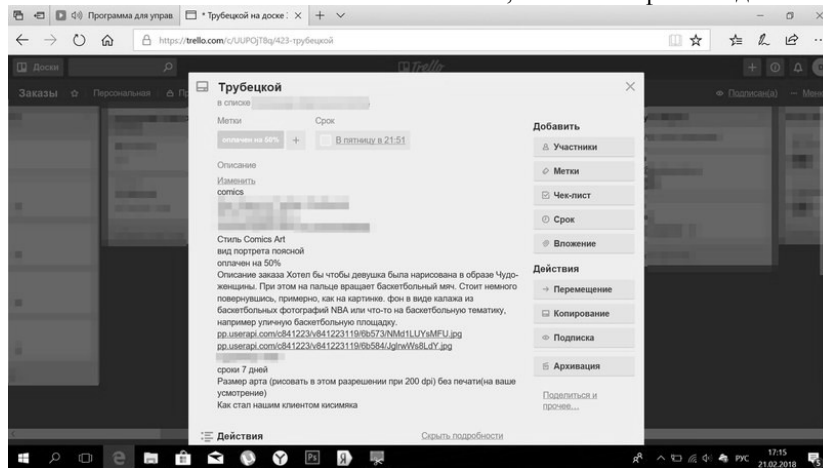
Программа для управ
* Трубецкой на доске
https://trello.com/c/UUPOjT8q/423-трубецкой
Доски
Заказы
Персональная
Подписан(а)
Трубецкой
в списке
Метки
Срок
оплачен на 50%
+
В пятницу в 21:51
Описание
Изменить
comics
Стиль Comics Art
вид портрета поясной
оплачен на 50%
Описание заказа Хотел бы чтобы девушка была нарисована в образе Чудо-женщины. При этом на пальце вращает баскетбольный мяч. Стоит немного повернувшись, примерно, как на картинке. фон в виде калажа из баскетбольных фотографий NBA или что-то на баскетбольную тематику, например уличную баскетбольную площадку.
pp.userapi.com/c841223/v841223119/6b573/NMd1LUYsMFU.jpg
pp.userapi.com/c841223/v841223119/6b584/JglrwWs8LdY.jpg
сроки 7 дней
Размер арта (рисовать в этом разрешении при 200 dpi) без печати(на ваше усмотрение)
Как стал нашим клиентом кисимяка
Добавить
Участники
Метки
Чек-лист
Срок
Вложение
Действия
Перемещение
Копирование
Подписка
Архивация
Поделиться и прочее...
Действия
Скрыть подробности
17:15
21.02.2018
РУС